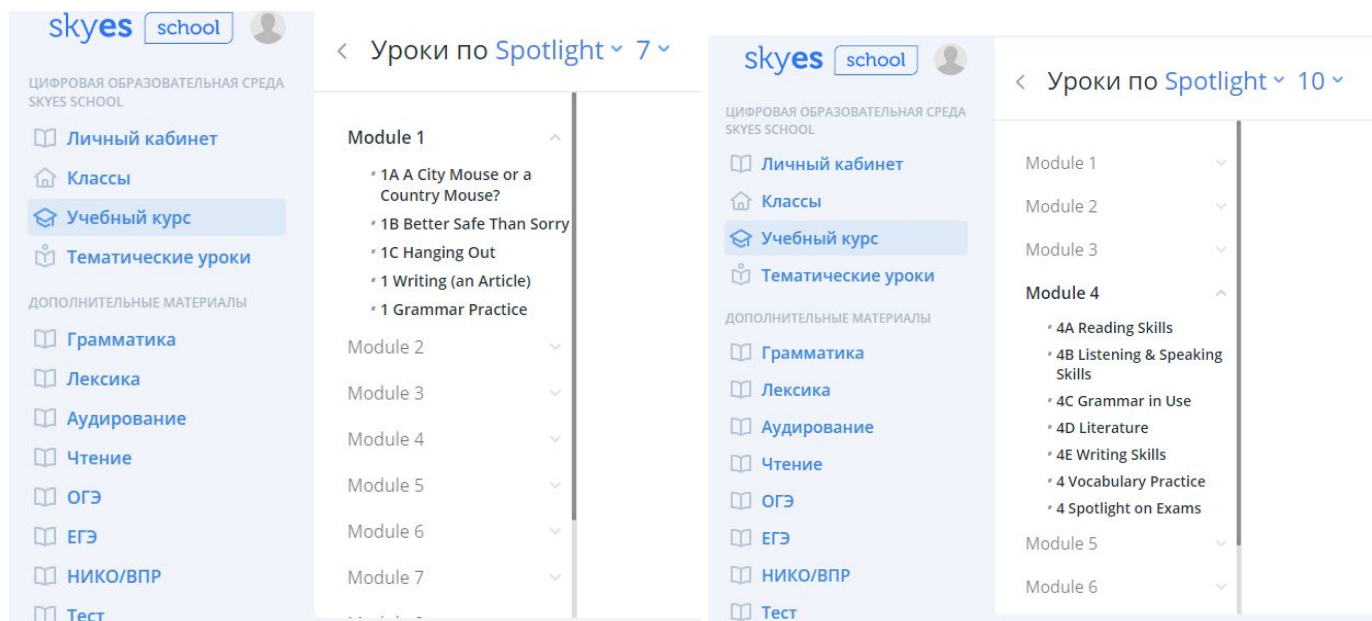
skyes school

ЦИФРОВАЯ ОБРАЗОВАТЕЛЬНАЯ СРЕДА SKYES SCHOOL

Личный кабинет
Классы
Учебный курс
Тематические уроки

ДОПОЛНИТЕЛЬНЫЕ МАТЕРИАЛЫ

Грамматика
Лексика
Аудирование
Чтение
ОГЭ
ЕГЭ
НИКО/ВПР
Тест

< Уроки по Spotlight 7

Module 1
1A A City Mouse or a Country Mouse?
1B Better Safe Than Sorry
1C Hanging Out
1 Writing (an Article)
1 Grammar Practice
Module 2
Module 3
Module 4
Module 5
Module 6
Module 7

skyes school

ЦИФРОВАЯ ОБРАЗОВАТЕЛЬНАЯ СРЕДА SKYES SCHOOL

Личный кабинет
Классы
Учебный курс
Тематические уроки

ДОПОЛНИТЕЛЬНЫЕ МАТЕРИАЛЫ

Грамматика
Лексика
Аудирование
Чтение
ОГЭ
ЕГЭ
НИКО/ВПР
Тест

< Уроки по Spotlight 10

Module 1
Module 2
Module 3
Module 4
4A Reading Skills
4B Listening & Speaking Skills
4C Grammar in Use
4D Literature
4E Writing Skills
4 Vocabulary Practice
4 Spotlight on Exams
Module 5
Module 6